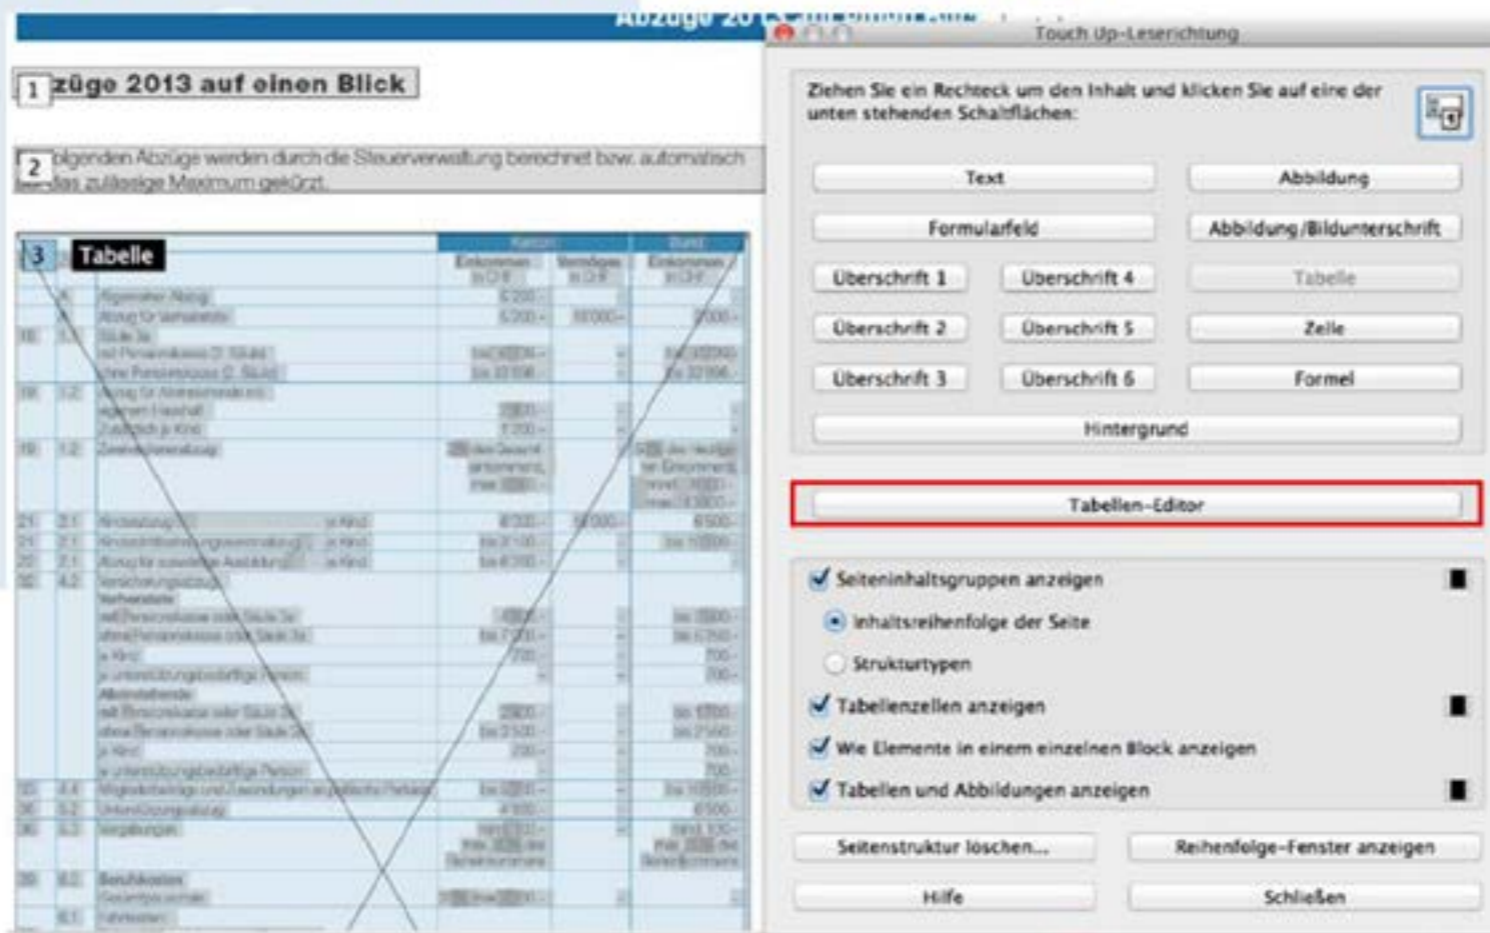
Abzüge 20 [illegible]

1 züge 2013 auf einen Blick

2 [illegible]olgenden Abzüge werden durch die Steuerverwaltung berechnet bzw. automatisch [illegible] das zulässige Maximum gekürzt.

3 Tabelle

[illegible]

Touch Up-Leserichtung

Ziehen Sie ein Rechteck um den Inhalt und klicken Sie auf eine der unten stehenden Schaltflächen:

Text

Abbildung

Formularfeld

Abbildung/Bildunterschrift

Überschrift 1

Überschrift 4

Tabelle

Überschrift 2

Überschrift 5

Zelle

Überschrift 3

Überschrift 6

Formel

Hintergrund

Tabellen-Editor

Seiteninhaltsgruppen anzeigen

Inhaltsreihenfolge der Seite

Strukturtypen

Tabellenzellen anzeigen

Wie Elemente in einem einzelnen Block anzeigen

Tabellen und Abbildungen anzeigen

Seitenstruktur löschen...

Reihenfolge-Fenster anzeigen

Hilfe

Schließen